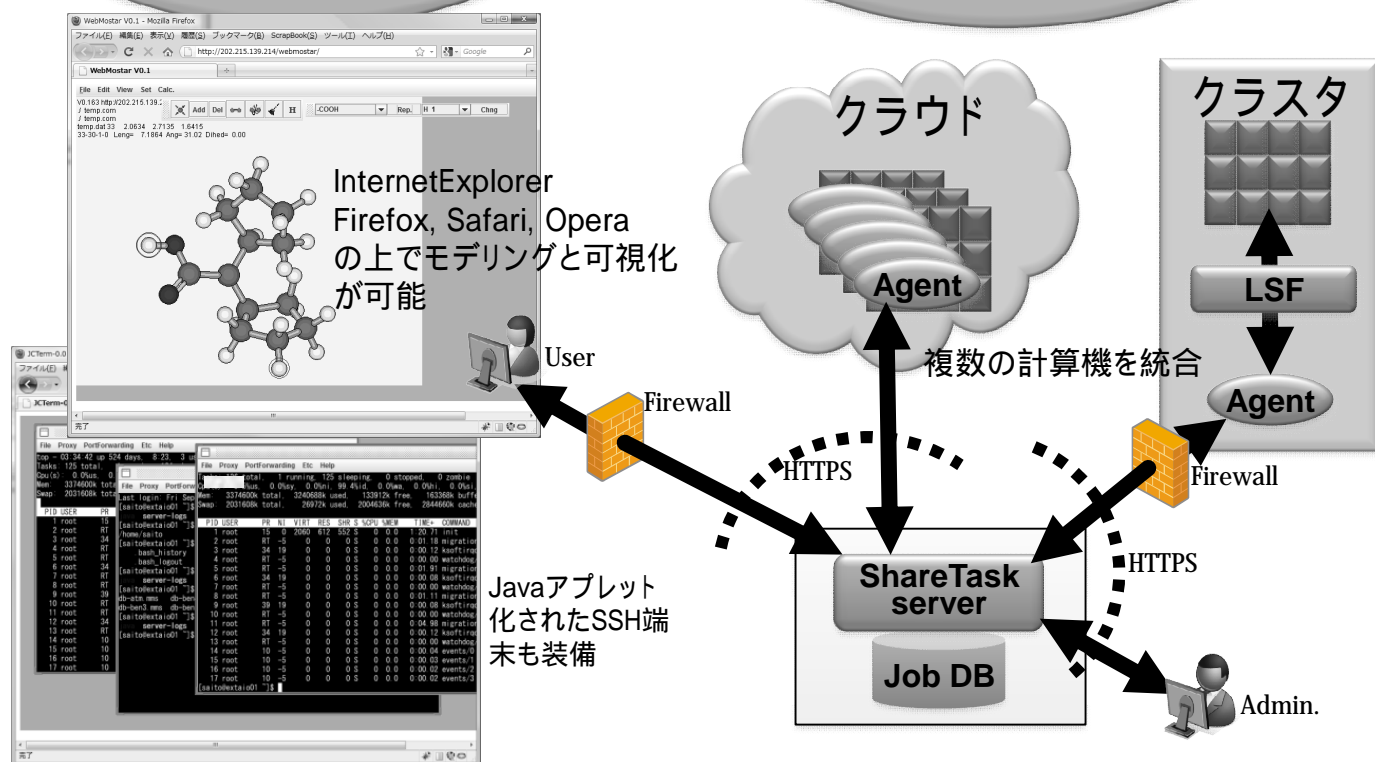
WebMostar V0.1 - Mozilla Firefox

ファイル(F) 編集(E) 表示(V) 履歴(S) ブックマーク(B) ScrapBook(S) ツール(T) ヘルプ(H)

http://202.215.139.214/webmostar/

Google

WebMostar V0.1

File Edit View Set Calc.

V0.163 http://202.215.139.2
/ temp.com
/ temp.com
temp.dat 33 2.0634 2.7135 1.6415
33-30-1-0 Leng= 7.1864 Ang= 31.02 Dihed= 0.00

Add Del H

-COOH Rep. H 1 Chng

InternetExplorer
Firefox, Safari, Opera
の上でモデリングと可視化が可能

User

完了

クラウド

Agent

クラスタ

LSF

Agent

複数の計算機を統合

Firewall

Firewall

HTTPS

HTTPS

ShareTask server

Job DB

Admin.

JCTerm-0.0

ファイル(F)

JCTerm-0

File Proxy PortForwarding Etc Help

top - 03:34:42 up 524 days, 8:23, 3 u
Tasks: 125 total,
Cpu(s): 0.0%us, 0
Mem: 3374600k tot
Swap: 2031608k tot

PID USER PR
1 root 15
2 root RT
3 root 34
4 root RT
5 root RT
6 root 34
7 root RT
8 root RT
9 root 39
10 root RT
11 root RT
12 root 34
13 root RT
14 root 10
15 root 10
16 root 10
17 root 10

File Proxy PortForwarding Etc Help

Last login: Fri Sep
[saito@extaio01 ~]$
server-logs
[saito@extaio01 ~]$
/home/saito
[saito@extaio01 ~]$
bash_history
bash_logout
[saito@extaio01 ~]$
server-logs
[saito@extaio01 ~]$
db-atm.mms db-ben
db-ben3.mms db-ben
[saito@extaio01 ~]$
server-logs
[saito@extaio01 ~]$

File Proxy PortForwarding Etc Help

total, 1 running, 125 sleeping, 0 stopped, 0 zombie
%us, 0.0%sy, 0.0%ni, 99.4%id, 0.0%wa, 0.0%hi, 0.0%si
Mem: 3374600k total, 3240688k used, 133912k free, 163368k buffe
Swap: 2031608k total, 26972k used, 2004636k free, 2844660k cache

PID USER PR NI VIRT RES SHR S %CPU %MEM TIME+ COMMAND
1 root 15 0 2060 612 552 S 0 0.0 1:20.71 init
2 root RT -5 0 0 0 S 0 0.0 0:01.18 migration
3 root 34 19 0 0 0 S 0 0.0 0:00.12 ksoftirqd
4 root RT -5 0 0 0 S 0 0.0 0:00.00 watchdog
5 root RT -5 0 0 0 S 0 0.0 0:01.91 migration
6 root 34 19 0 0 0 S 0 0.0 0:00.08 ksoftirqd
7 root RT -5 0 0 0 S 0 0.0 0:00.00 watchdog
8 root RT -5 0 0 0 S 0 0.0 0:01.11 migration
9 root 39 19 0 0 0 S 0 0.0 0:00.08 ksoftirqd
10 root RT -5 0 0 0 S 0 0.0 0:00.00 watchdog
11 root RT -5 0 0 0 S 0 0.0 0:04.98 migration
12 root 34 19 0 0 0 S 0 0.0 0:00.12 ksoftirqd
13 root RT -5 0 0 0 S 0 0.0 0:00.00 watchdog
14 root 10 -5 0 0 0 S 0 0.0 0:00.04 events/0
15 root 10 -5 0 0 0 S 0 0.0 0:00.03 events/1
16 root 10 -5 0 0 0 S 0 0.0 0:00.04 events/2
17 root 10 -5 0 0 0 S 0 0.0 0:00.02 events/3
[saito@extaio01 ~]$

完了

Javaアプレット化されたSSH端末も装備